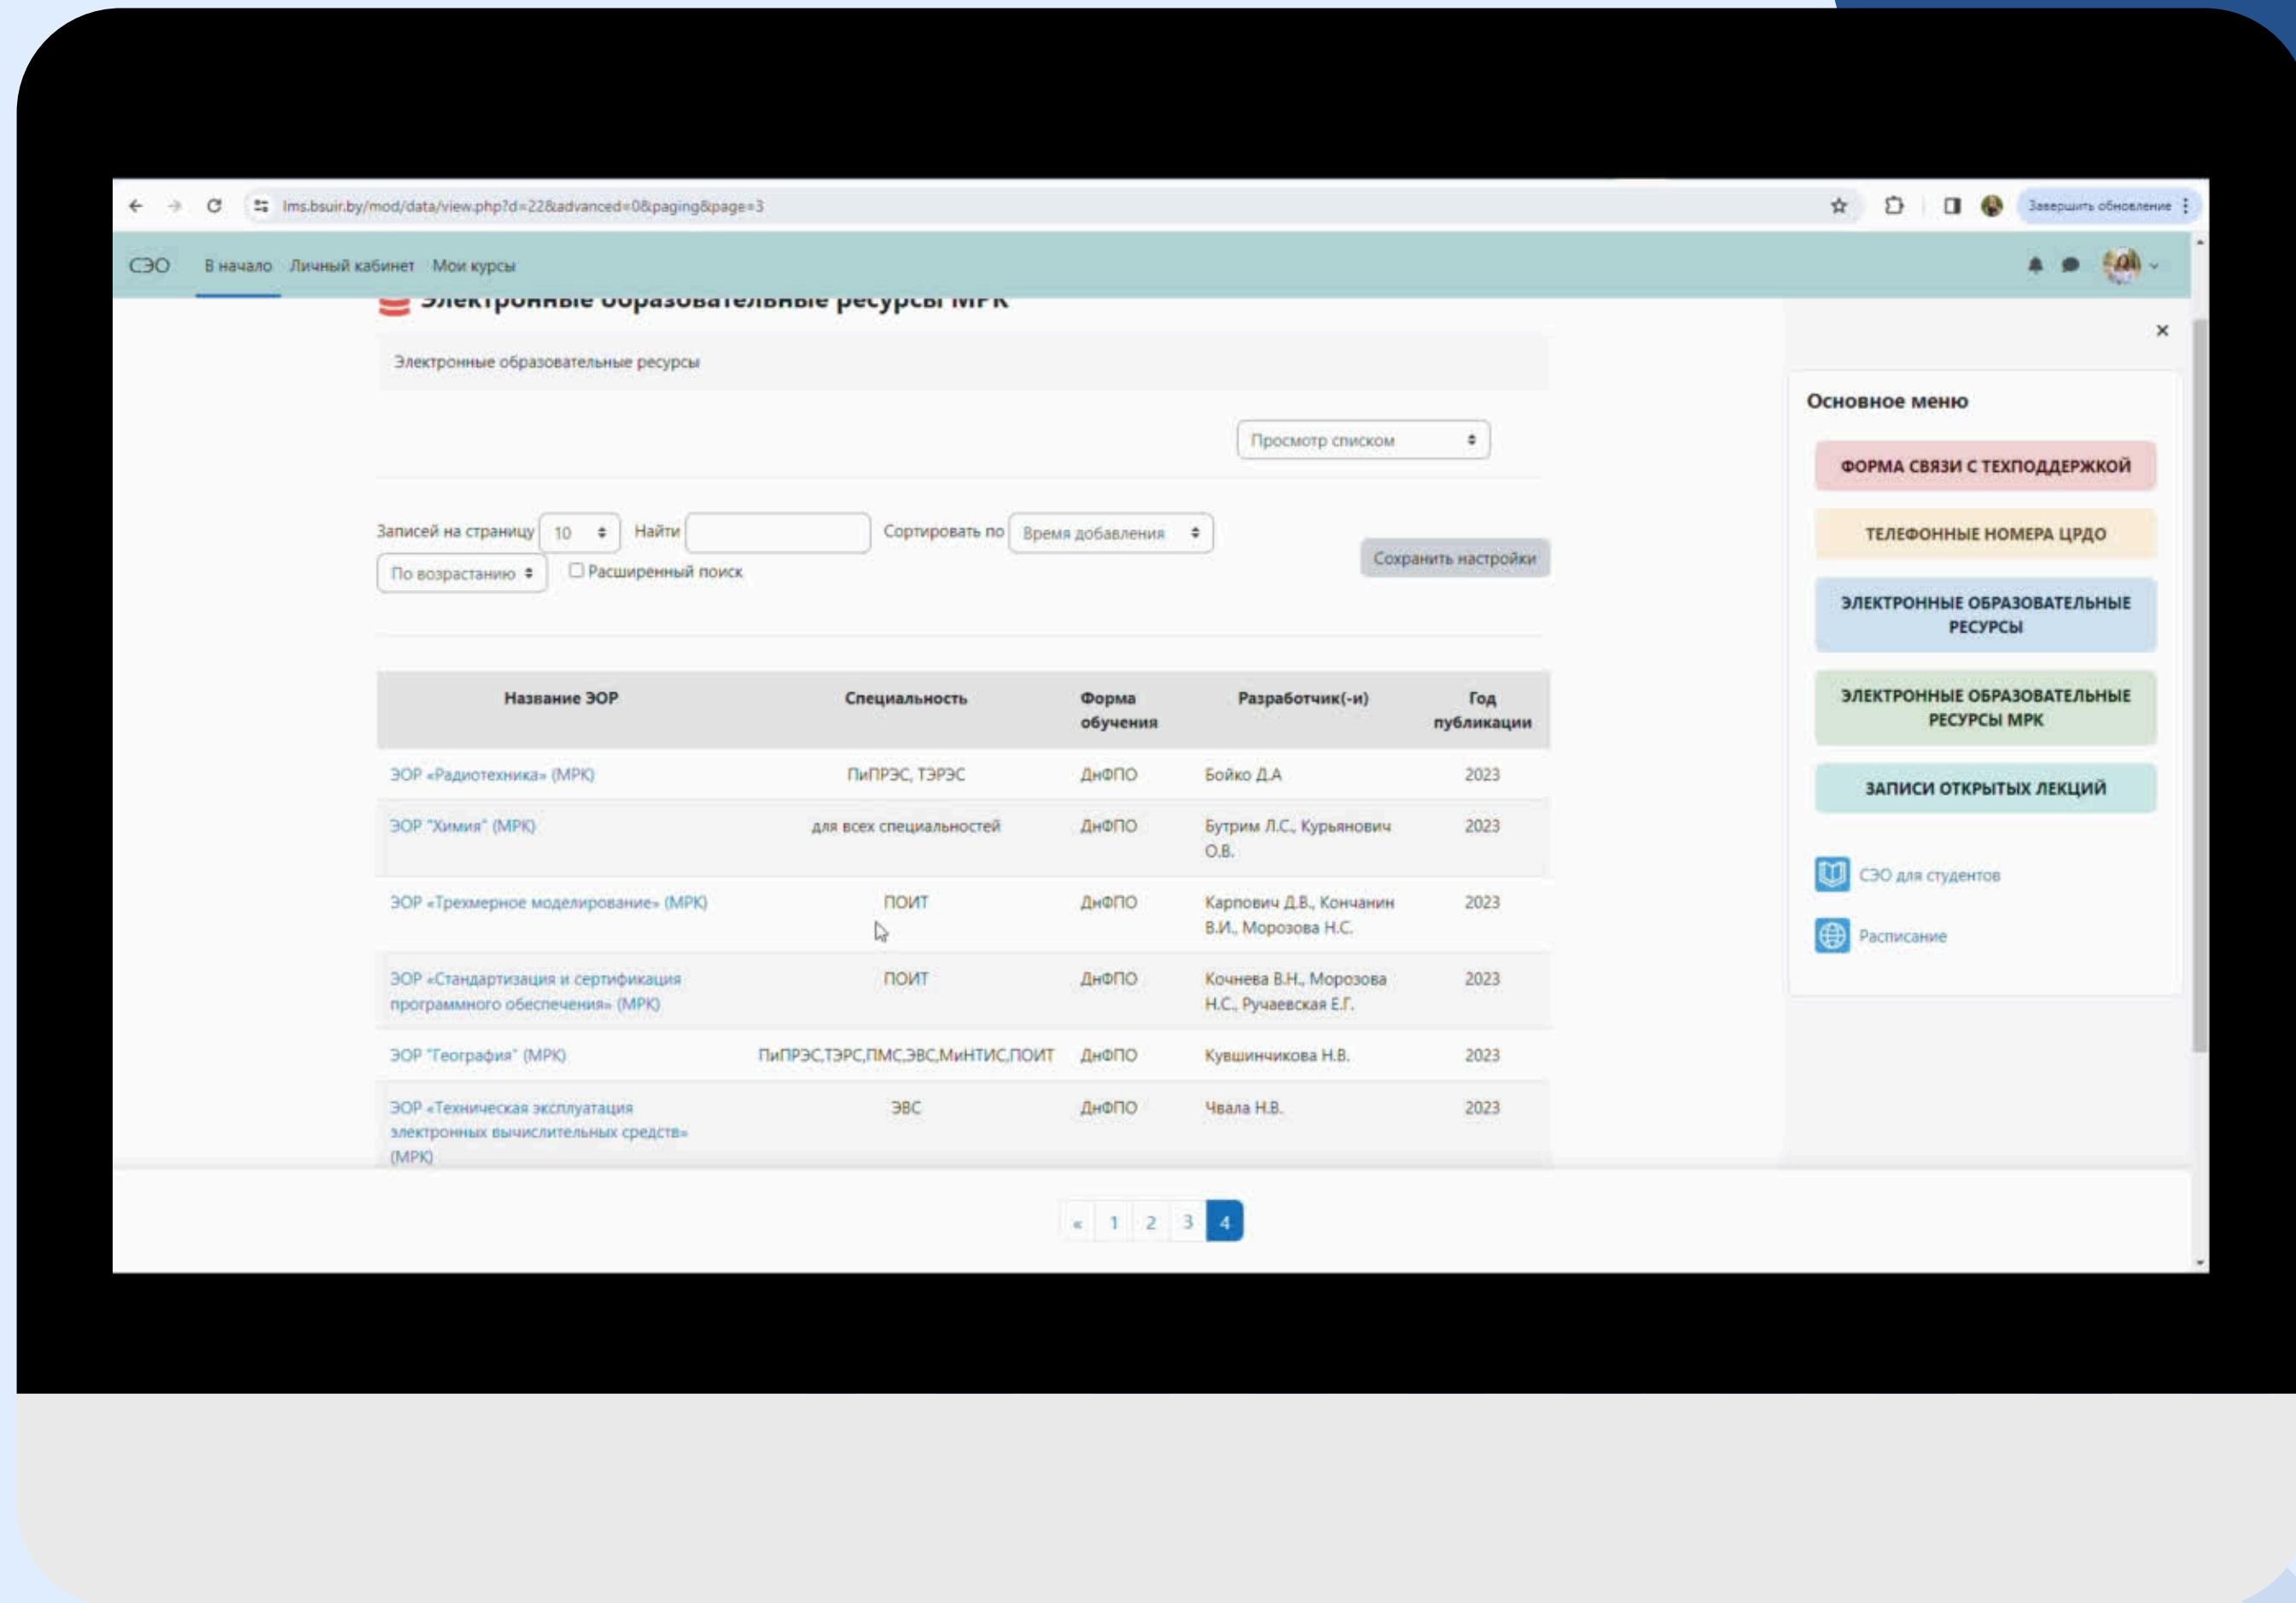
lms.bsuir.by/mod/data/view.php?d=22&advanced=0&paging&page=3

Завершить обновление

СЭО В начало Личный кабинет Мои курсы

Электронные образовательные ресурсы МРК

Электронные образовательные ресурсы

Просмотр списком

Записей на страницу 10 Найти Сортировать по Время добавления Сохранить настройки
По возрастанию Расширенный поиск

| Название ЭОР | Специальность | Форма обучения | Разработчик(-и) | Год публикации |
|---|---|---|---|---|
| ЭОР «Радиотехника» (МРК) | ПиПРЭС, ТЭРЭС | ДнФПО | Бойко Д.А | 2023 |
| ЭОР "Химия" (МРК) | для всех специальностей | ДнФПО | Бутрим Л.С., Курьянович О.В. | 2023 |
| ЭОР «Трехмерное моделирование» (МРК) | ПОИТ | ДнФПО | Карпович Д.В., Кончанин В.И., Морозова Н.С. | 2023 |
| ЭОР «Стандартизация и сертификация программного обеспечения» (МРК) | ПОИТ | ДнФПО | Кочнева В.Н., Морозова Н.С., Ручаевская Е.Г. | 2023 |
| ЭОР "География" (МРК) | ПиПРЭС,ТЭРС,ПМС,ЭВС,МиНТИС,ПОИТ | ДнФПО | Кувшинчикова Н.В. | 2023 |
| ЭОР «Техническая эксплуатация электронных вычислительных средств» (МРК) | ЭВС | ДнФПО | Чвала Н.В. | 2023 |

« 1 2 3 4

×

Основное меню

ФОРМА СВЯЗИ С ТЕХПОДДЕРЖКОЙ

ТЕЛЕФОННЫЕ НОМЕРА ЦРДО

ЭЛЕКТРОННЫЕ ОБРАЗОВАТЕЛЬНЫЕ РЕСУРСЫ

ЭЛЕКТРОННЫЕ ОБРАЗОВАТЕЛЬНЫЕ РЕСУРСЫ МРК

ЗАПИСИ ОТКРЫТЫХ ЛЕКЦИЙ

СЭО для студентов

Расписание